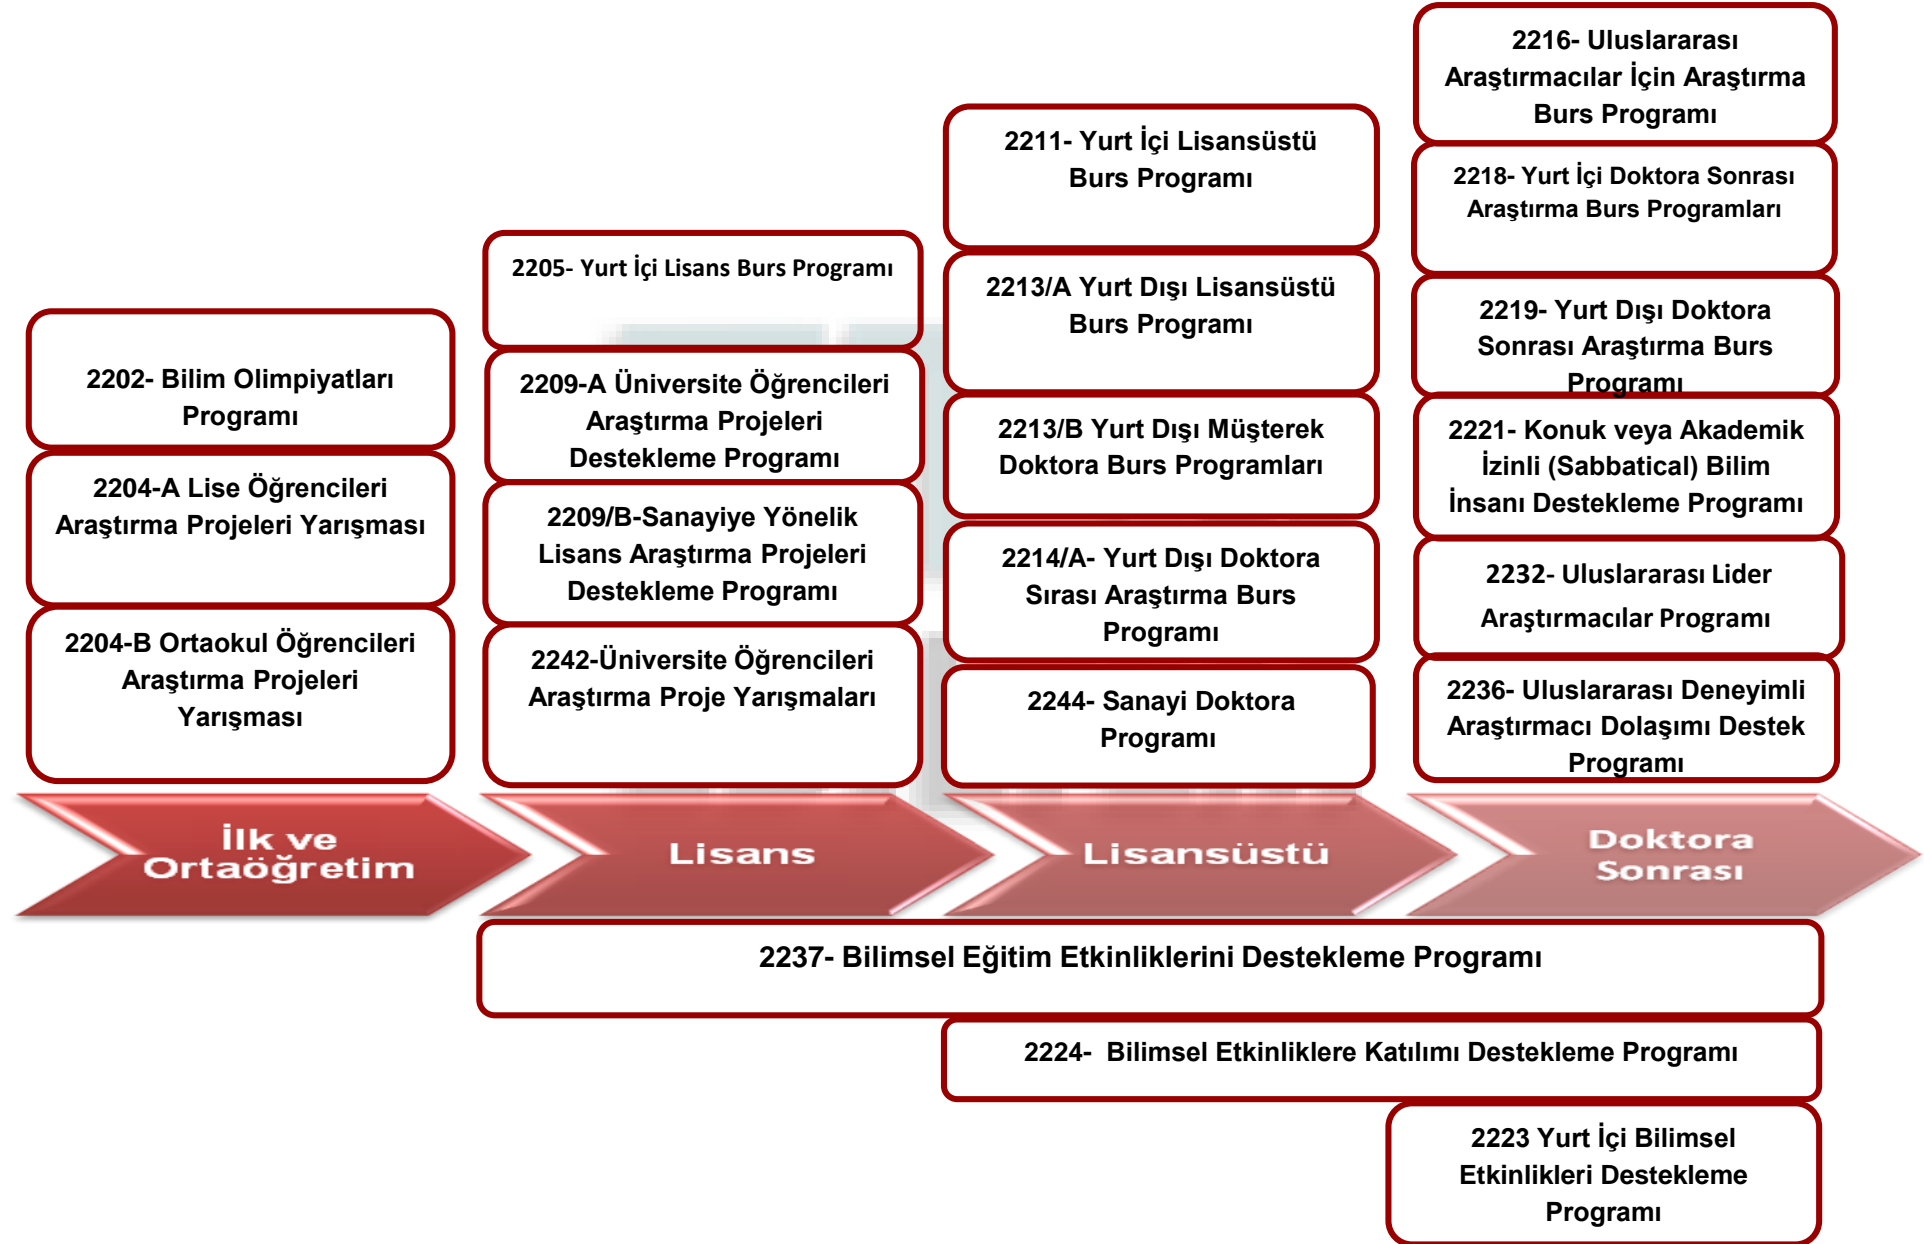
2202- Bilim Olimpiyatları Programı

2204-A Lise Öğrencileri Araştırma Projeleri Yarışması

2204-B Ortaokul Öğrencileri Araştırma Projeleri Yarışması

İlk ve Ortaöğretim

2205- Yurt İçi Lisans Burs Programı

2209-A Üniversite Öğrencileri Araştırma Projeleri Destekleme Programı

2209/B-Sanayiye Yönelik Lisans Araştırma Projeleri Destekleme Programı

2242-Üniversite Öğrencileri Araştırma Proje Yarışmaları

Lisans

2211- Yurt İçi Lisansüstü Burs Programı

2213/A Yurt Dışı Lisansüstü Burs Programı

2213/B Yurt Dışı Müşterek Doktora Burs Programları

2214/A- Yurt Dışı Doktora Sırası Araştırma Burs Programı

2244- Sanayi Doktora Programı

Lisansüstü

2216- Uluslararası Araştırmacılar İçin Araştırma Burs Programı

2218- Yurt İçi Doktora Sonrası Araştırma Burs Programları

2219- Yurt Dışı Doktora Sonrası Araştırma Burs Programı

2221- Konuk veya Akademik İzinli (Sabbatical) Bilim İnsanı Destekleme Programı

2232- Uluslararası Lider Araştırmacılar Programı

2236- Uluslararası Deneyimli Araştırmacı Dolaşımı Destek Programı

Doktora Sonrası

2237- Bilimsel Eğitim Etkinliklerini Destekleme Programı

2224- Bilimsel Etkinliklere Katılımı Destekleme Programı

2223 Yurt İçi Bilimsel Etkinlikleri Destekleme Programı